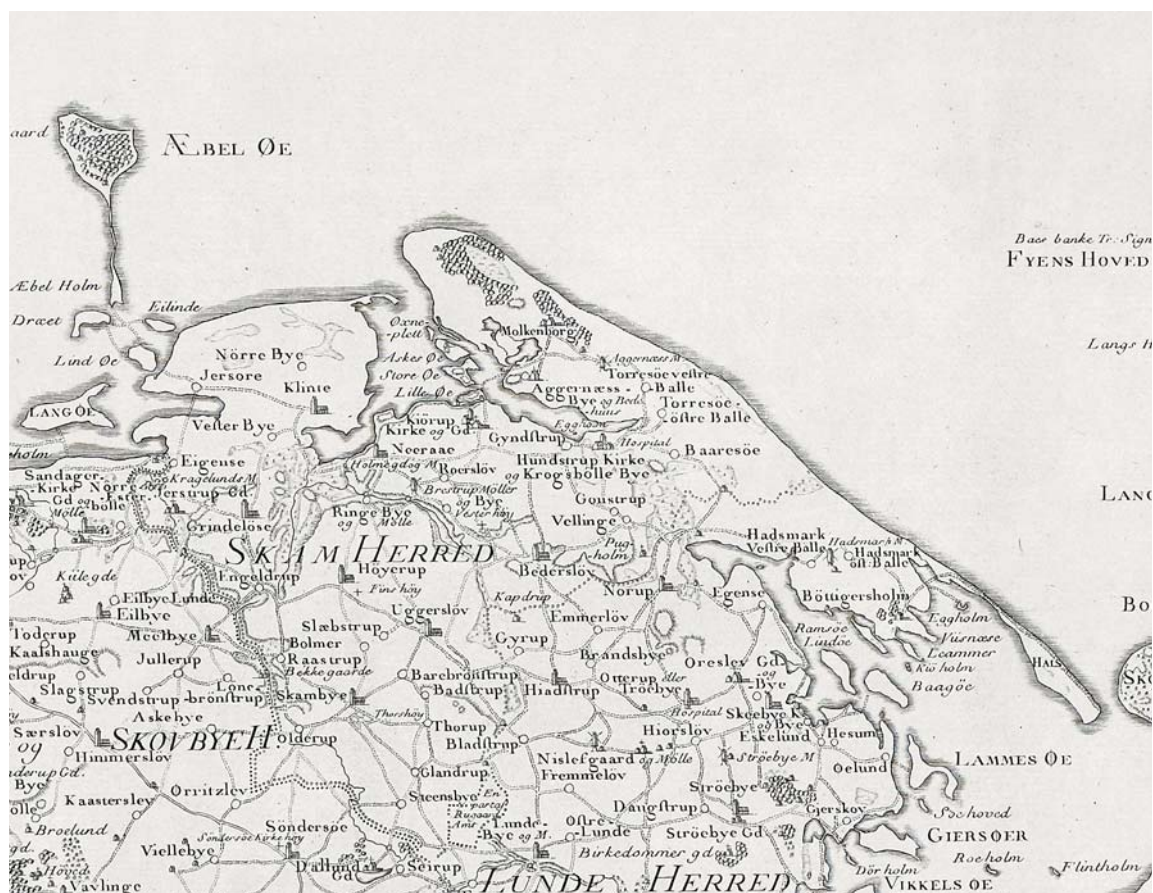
aard
ÆBEL ØE
Æbel Holm
Eilinde
Dræet
Lind Øe
LANGØE
Nörre Bye
Jersore
Klinte
Vester Bye
Oxne-plott
Askes Øe
Store Øe
Lille Øe
Molkenborg
Aggernæss M.
Torresöe vestre
Aggernæss - Balle
Bye og Beds huus
Torresöe
östre Balle
Kiörup Kirke og Gd.
Eggholm
Gyndstrup
Hospital
Neeraae
Holmegd og M.
Roerslöv
Hundstrup Kirke
Krogsbolle Bye
Baaresöe
Eigeuse
Kragelunde M.
Sandager Kirke
Nörre Gd og Mölle
Ester bolle
Jerstrup Gd.
Brestrup Möller og Bye
Vester höy
Ringe Bye og Mölle
Gonstrup
Grindelöse
Vellinge
SKAM HERRED
Pugholm
Hadsmark Vestre Balle
Hadsmark M.
Hadsmark öst. Balle
Kilegde
Engeldrup
Höyerup
Fine höy
Bederslov
Norup
Egense
Böttigersholm
Eilbye Lunde
Eilbye
Kapdrup
Uggerslöv
Emmerlöv
Eggholm
Todsrup
Meelbye
Slæbstrup
Bolmer
Gyrup
Ramsöe Lindöe
Viisnæse
Leammer
Kiø holm
Kaalshauge
Jullerup
Raastrup
Bekkegaarde
Brandsbye
Oreslev Gd. og Bye
Lone
Barebrönstrup
Otterup eller Tröebye
HALS
Baagöe
eldrup
Slagstrup
Svendstrup
bronstrup
Skambye
Badstrup
Hiadstrup
Askebye
Hospital
Skeebye K.
Særslöv og
SKOVBYEH.
Thorshöy
Olderup
Thorup
Hiorslöv
Eskelund
Hesum
Himmerslöv
Bladstrup
Nislefgaard og Mölle
Ströebye M.
LAMMES ØE
derup Gd. Bye
Glandrup
Fremmelöv
Oelund
olle
Kaastersley
Orritzlev
Ströebye
Steensbye
En sparta Rugaard Amt
Daugstrup
Gierskov
Sohoved
Broelund
Söndersöe
Söndersöe Kirkehöy
Lunde Bye og M.
Ostre Lunde
Ströebye Gd.
GIERSØER
gd.
Viellebye
Birkedommer gd.
Rocholm
Höyed
Vavlinge
Dallund Gd.
Seirup
LUNDE HERRED
Dör holm
VIKKELS ØE
Flintholm
Baes banke Tr. Sign
FYENS HOVED
Langs H
LANG
BO
SK